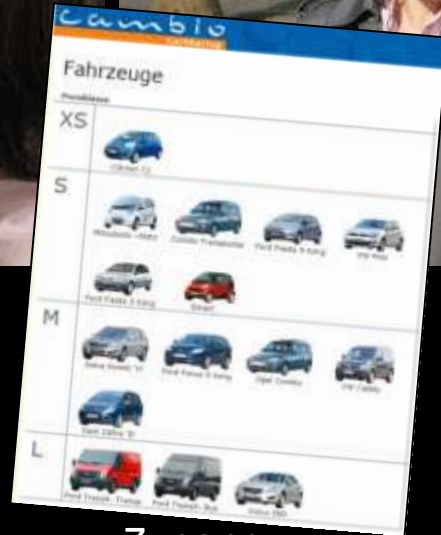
cambio
CarSharing

Fahrzeuge

Preisklasse

XS

Citroen C1

S

Mitsubishi i-MiEV

Combo Transporter

Ford Fiesta 5-türig

VW Polo

Ford Fiesta 3-türig

Smart

M

Astra Kombi

Ford Focus 5-türig

Opel Combo

VW Caddy

Opel Zafira

L

Ford Transit - Transp.

Ford Transit - Bus

Volvo

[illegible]